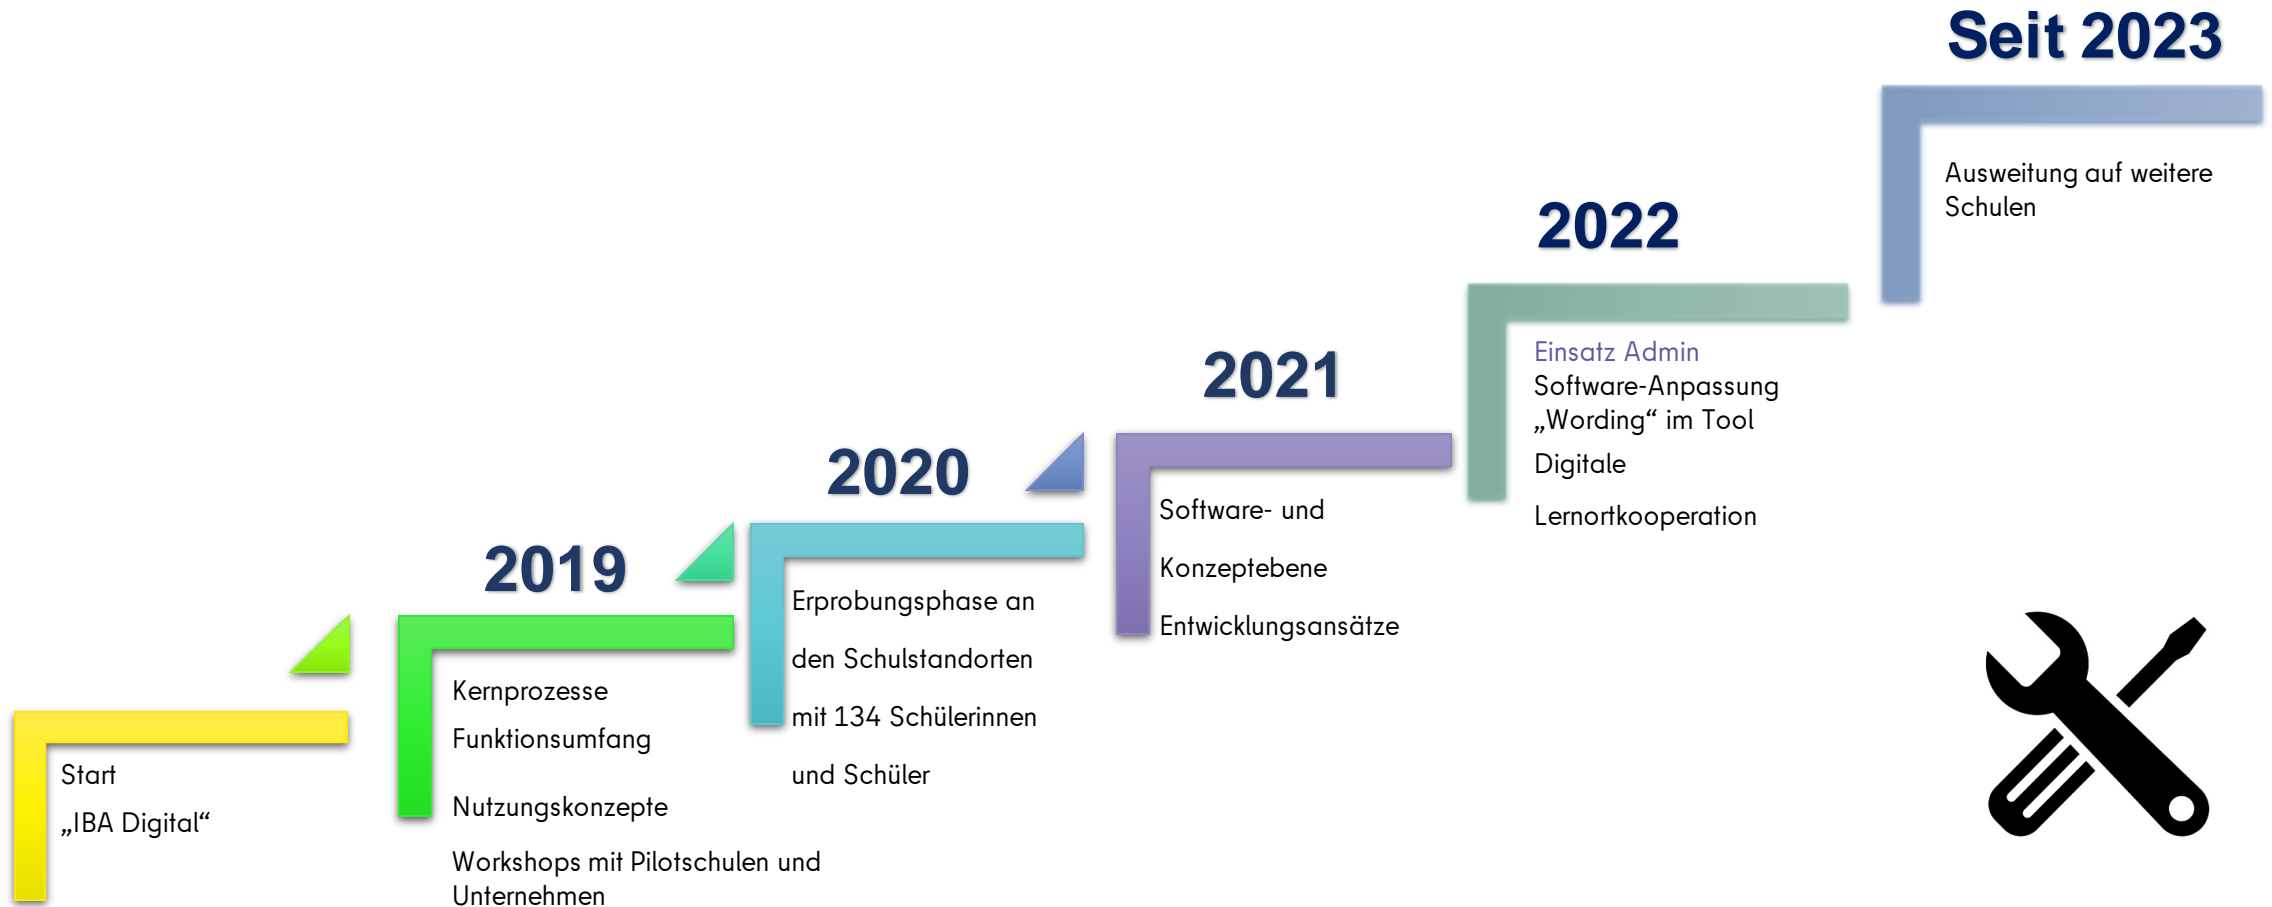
Seit 2023

Ausweitung auf weitere Schulen

2022

Einsatz Admin
Software-Anpassung
„Wording“ im Tool

Digitale

Lernortkooperation

2021

Software- und

Konzeptebene

Entwicklungsansätze

2020

Erprobungsphase an

den Schulstandorten

mit 134 Schülerinnen

und Schüler

2019

Kernprozesse

Funktionsumfang

Nutzungskonzepte

Workshops mit Pilotschulen und Unternehmen

Start
„IBA Digital“